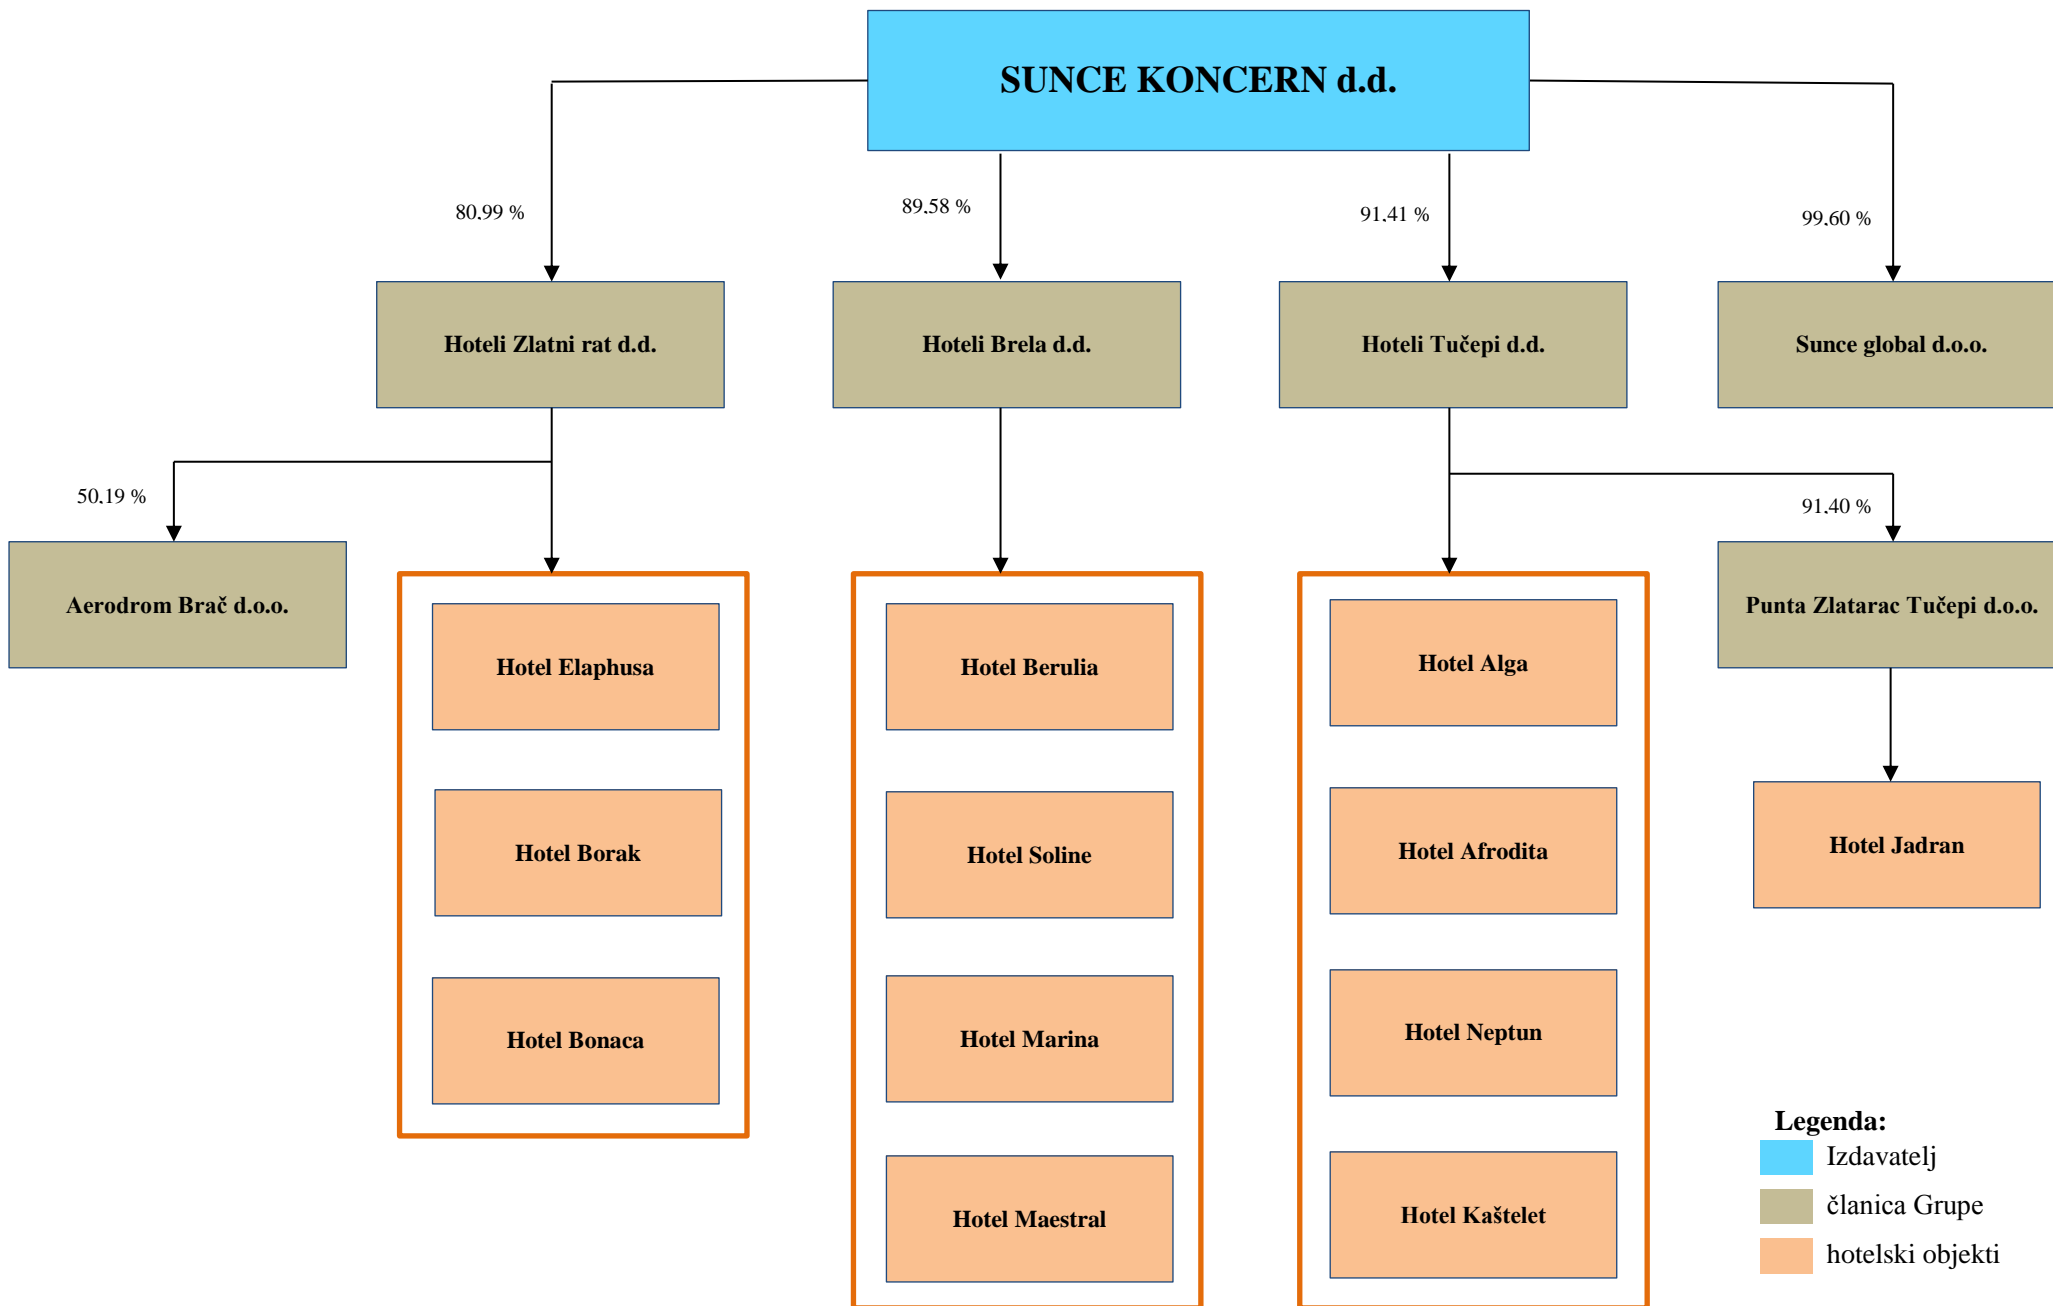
SUNCE KONCERN d.d.

80.99 %

89.58 %

91.41 %

99.60 %

Hoteli Zlatni rat d.d.

Hoteli Brela d.d.

Hoteli Tučepi d.d.

Sunce global d.o.o.

50.19 %

91.40 %

Aerodrom Brač d.o.o.

Hotel Elaphusa

Hotel Borak

Hotel Bonaca

Hotel Berulia

Hotel Soline

Hotel Marina

Hotel Maestral

Hotel Alga

Hotel Afrodita

Hotel Neptun

Hotel Kaštelet

Punta Zlatarac Tučepi d.o.o.

Hotel Jadran

Legenda:
Izdavatelj
članica Grupe
hotelski objekti